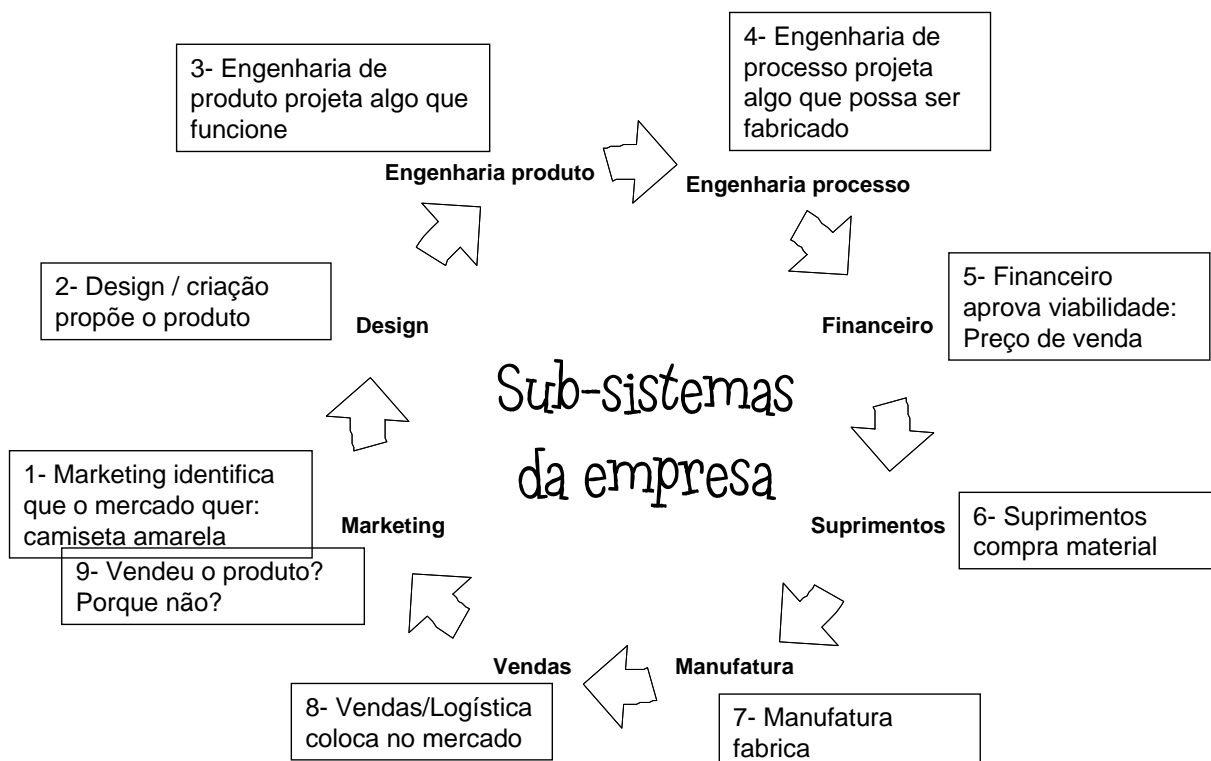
Sub-sistemas da empresa

1- Marketing identifica que o mercado quer: camiseta amarela

Marketing

2- Design / criação propõe o produto

Design

3- Engenharia de produto projeta algo que funcione

Engenharia produto

4- Engenharia de processo projeta algo que possa ser fabricado

Engenharia processo

5- Financeiro aprova viabilidade: Preço de venda

Financeiro

6- Suprimentos compra material

Suprimentos

7- Manufatura fabrica

Manufatura

8- Vendas/Logística coloca no mercado

Vendas

9- Vendeu o produto? Porque não?